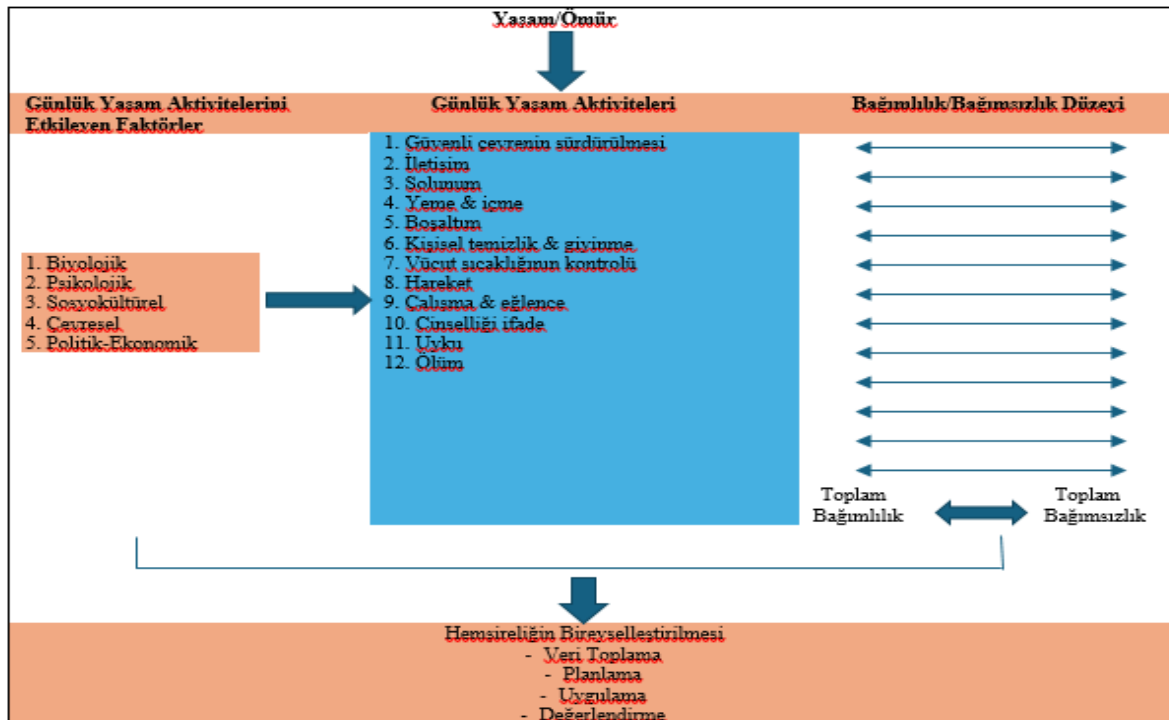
Yaşam/Ömür

Günlük Yaşam Aktivitelerini Etkileyen Faktörler

Günlük Yaşam Aktiviteleri

Bağımlılık/Bağımsızlık Düzeyi

1. Biyolojik
2. Psikolojik
3. Sosyokültürel
4. Çevresel
5. Politik-Ekonomik

1. Güvenli çevrenin sürdürülmesi
2. İletişim
3. Solunum
4. Yeme & içme
5. Boşaltım
6. Kişisel temizlik & giyinme
7. Vücut sıcaklığının kontrolü
8. Hareket
9. Çalışma & eğlence
10. Cinselliği ifade
11. Uyku
12. Ölüm

Toplam Bağımlılık

Toplam Bağımsızlık

Hemşireliğin Bireyselleştirilmesi
- Veri Toplama
- Planlama
- Uygulama
- Değerlendirme